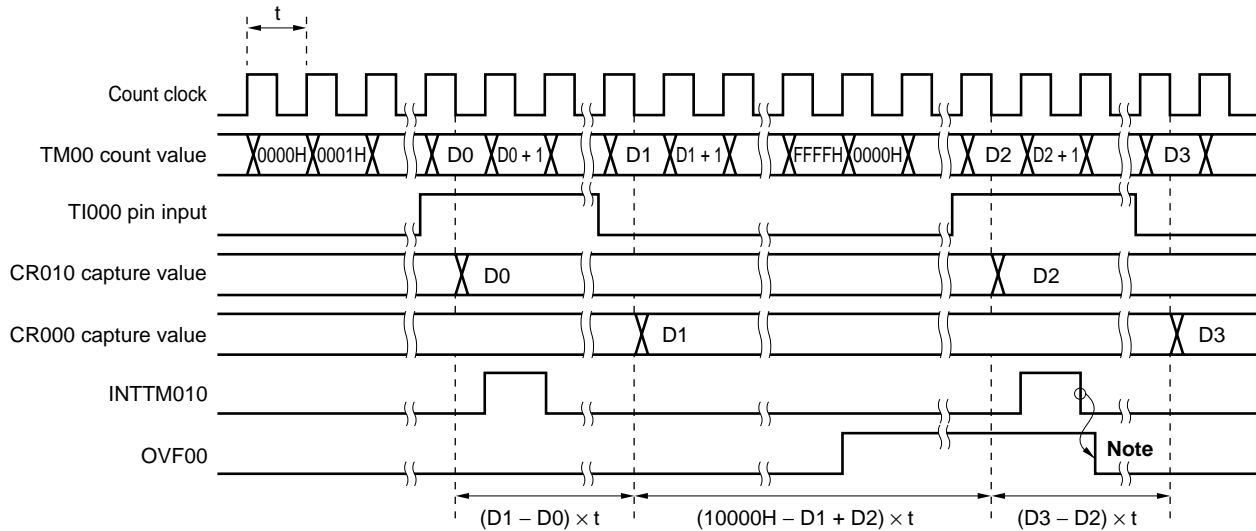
t

Count clock

TM00 count value

0000H 0001H D0 D0 + 1 D1 D1 + 1 FFFFH 0000H D2 D2 + 1 D3

TI000 pin input

CR010 capture value

D0 D2

CR000 capture value

D1 D3

INTTM010

OVF00

Note

$(D1 - D0) \times t$ $(10000H - D1 + D2) \times t$ $(D3 - D2) \times t$